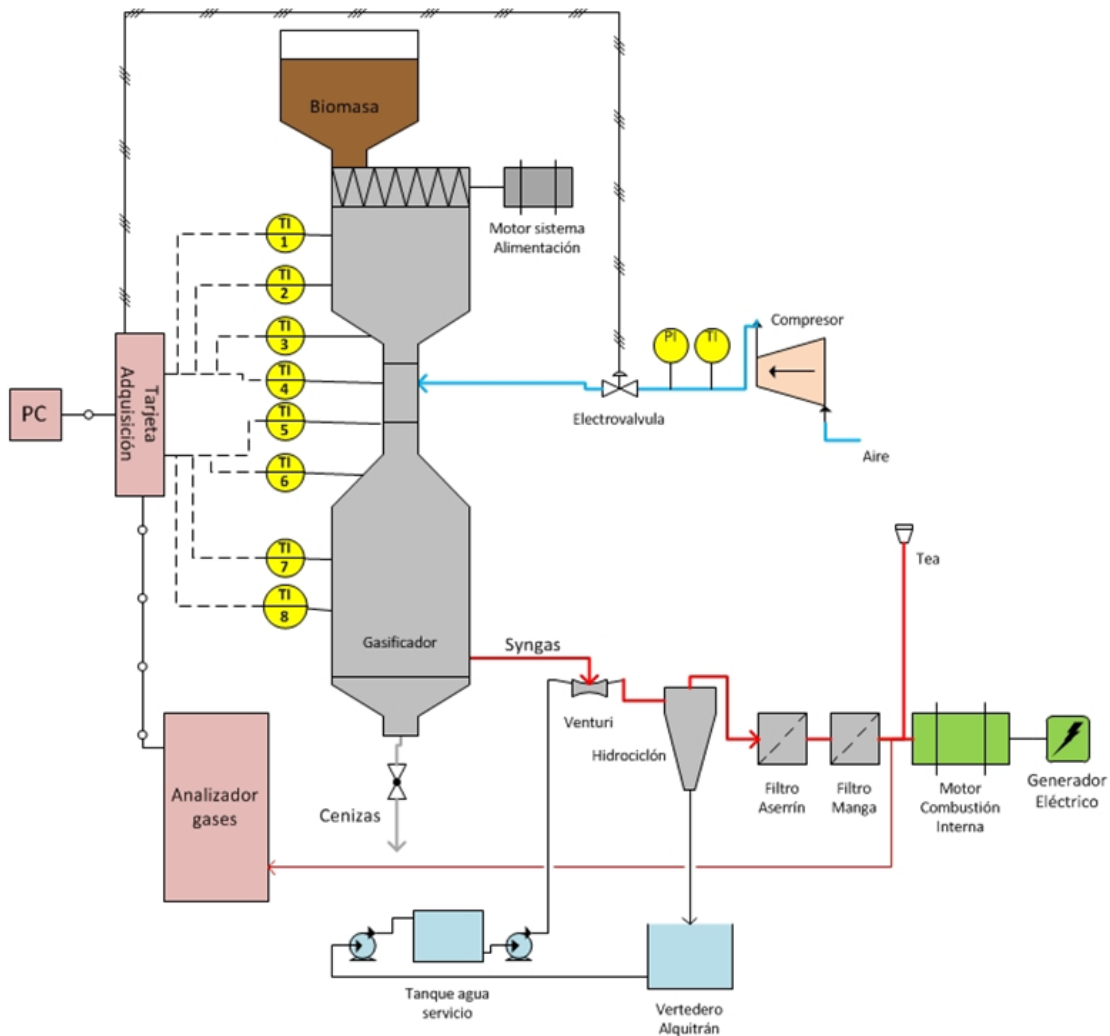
Biomasa

Motor sistema Alimentación

TI 1

TI 2

TI 3

TI 4

TI 5

TI 6

TI 7

TI 8

PC

Tarjeta Adquisición

PI

TI

Compresor

Electrovalvula

Aire

Tea

Gasificador

Syngas

Venturi

Hidrociclón

Filtro Aserrín

Filtro Manga

Motor Combustión Interna

Generador Eléctrico

Analizador gases

Cenizas

Tanque agua servicio

Vertedero Alquitrán